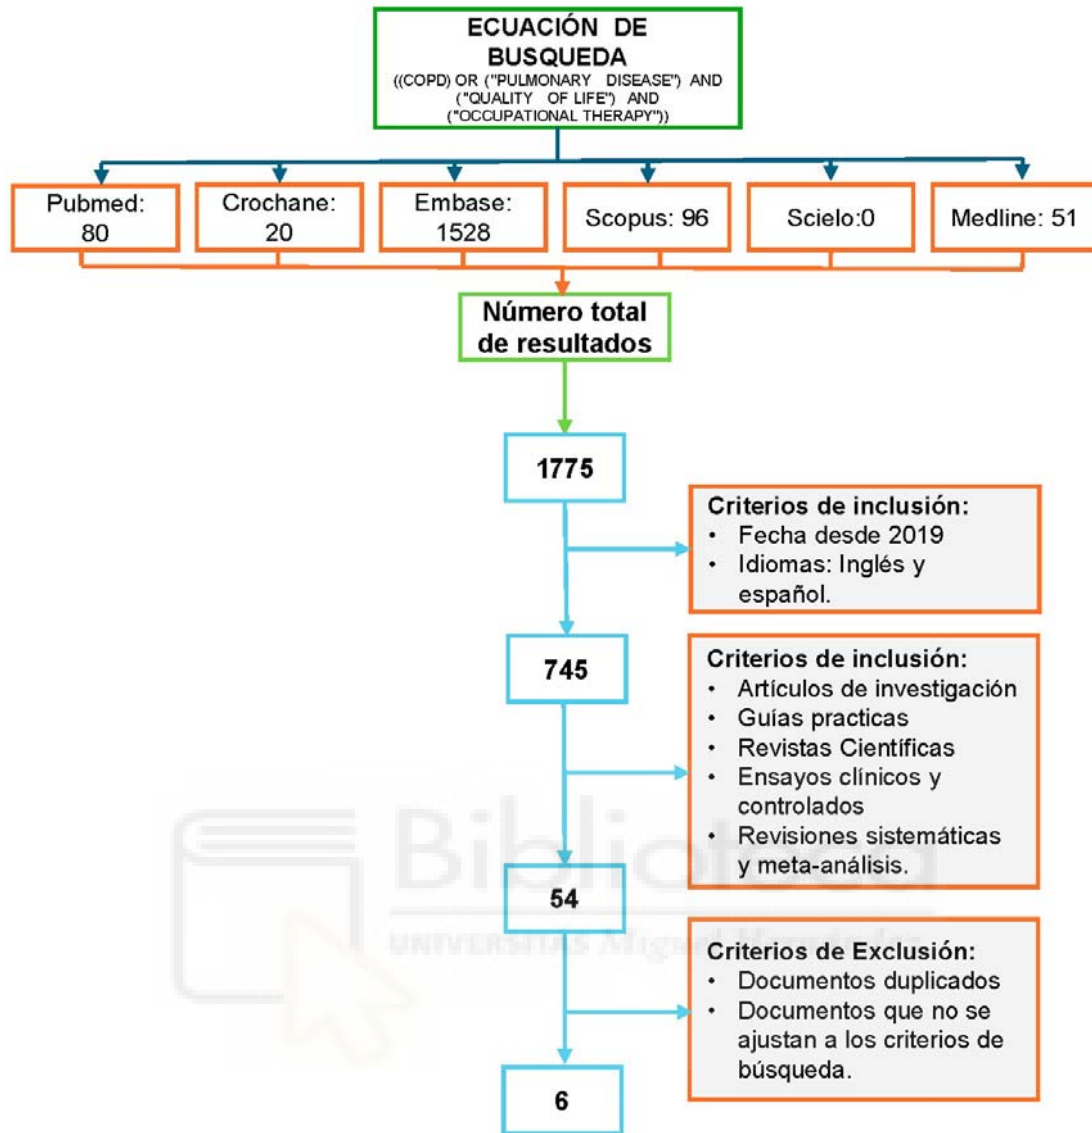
ECUACIÓN DE BUSQUEDA
((COPD) OR ("PULMONARY DISEASE") AND ("QUALITY OF LIFE") AND ("OCCUPATIONAL THERAPY"))

Pubmed: 80

Crochane: 20

Embase: 1528

Scopus: 96

Scielo:0

Medline: 51

Número total de resultados

1775

Criterios de inclusión:
• Fecha desde 2019
• Idiomas: Inglés y español.

745

Criterios de inclusión:
• Artículos de investigación
• Guías practicas
• Revistas Científicas
• Ensayos clínicos y controlados
• Revisiones sistemáticas y meta-análisis.

54

Criterios de Exclusión:
• Documentos duplicados
• Documentos que no se ajustan a los criterios de búsqueda.

6

Biblioteca
UNIVERSITAS Miguel Hernández